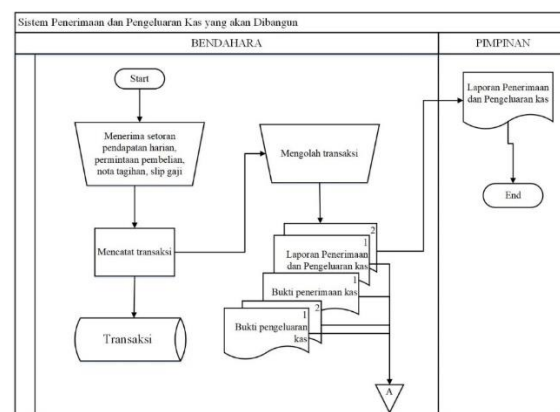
Sistem Penerimaan dan Pengeluaran Kas yang akan Dibangun

BENDAHARA

PIMPINAN

Start

Menerima setoran pendapatan harian, permintaan pembelian, nota tagihan, slip gaji

Mengolah transaksi

Laporan Penerimaan dan Pengeluaran kas

End

Mencatat transaksi

2

1

Laporan Penerimaan dan Pengeluaran kas

1

Bukti penerimaan kas

2

1

Bukti pengeluaran kas

Transaksi

A